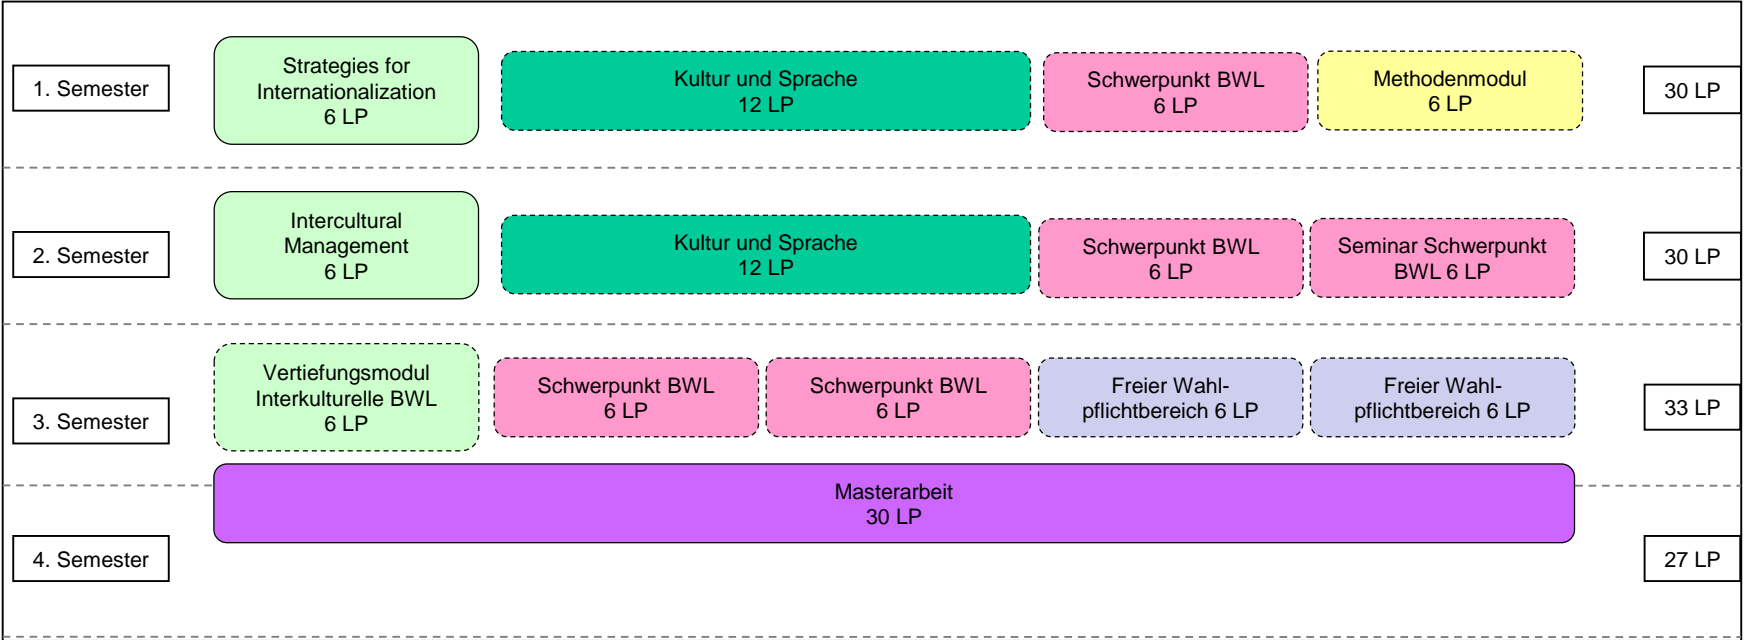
1. Semester

Strategies for Internationalization
6 LP

Kultur und Sprache
12 LP

Schwerpunkt BWL
6 LP

Methodenmodul
6 LP

30 LP

2. Semester

Intercultural Management
6 LP

Kultur und Sprache
12 LP

Schwerpunkt BWL
6 LP

Seminar Schwerpunkt BWL 6 LP

30 LP

3. Semester

Vertiefungsmodul Interkulturelle BWL
6 LP

Schwerpunkt BWL
6 LP

Schwerpunkt BWL
6 LP

Freier Wahlpflichtbereich 6 LP

Freier Wahlpflichtbereich 6 LP

33 LP

Masterarbeit
30 LP

4. Semester

27 LP